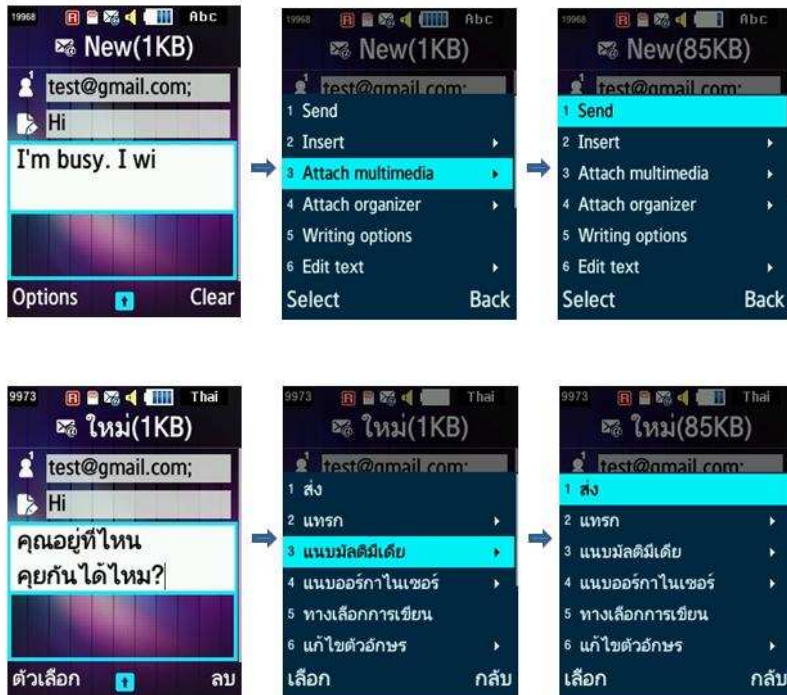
19968 Abc
New(1KB)
test@gmail.com;
Hi
I'm busy. I wi
Options Clear

19968 Abc
New(1KB)
test@gmail.com;
1 Send
2 Insert
3 Attach multimedia
4 Attach organizer
5 Writing options
6 Edit text
Select Back

19968 Abc
New(85KB)
test@gmail.com;
1 Send
2 Insert
3 Attach multimedia
4 Attach organizer
5 Writing options
6 Edit text
Select Back

9973 Thai
ใหม่(1KB)
test@gmail.com;
Hi
คุณอยู่ที่ไหน
คุยกันได้ไหม?
ตัวเลือก ลบ

9973 Thai
ใหม่(1KB)
test@gmail.com;
1 ส่ง
2 แทรก
3 แนบมัลติมีเดีย
4 แนบออร์กาไนเซอร์
5 ทางเลือกการเขียน
6 แก้ไขตัวอักษร
เลือก กลับ

9973 Thai
ใหม่(85KB)
test@gmail.com;
1 ส่ง
2 แทรก
3 แนบมัลติมีเดีย
4 แนบออร์กาไนเซอร์
5 ทางเลือกการเขียน
6 แก้ไขตัวอักษร
เลือก กลับ